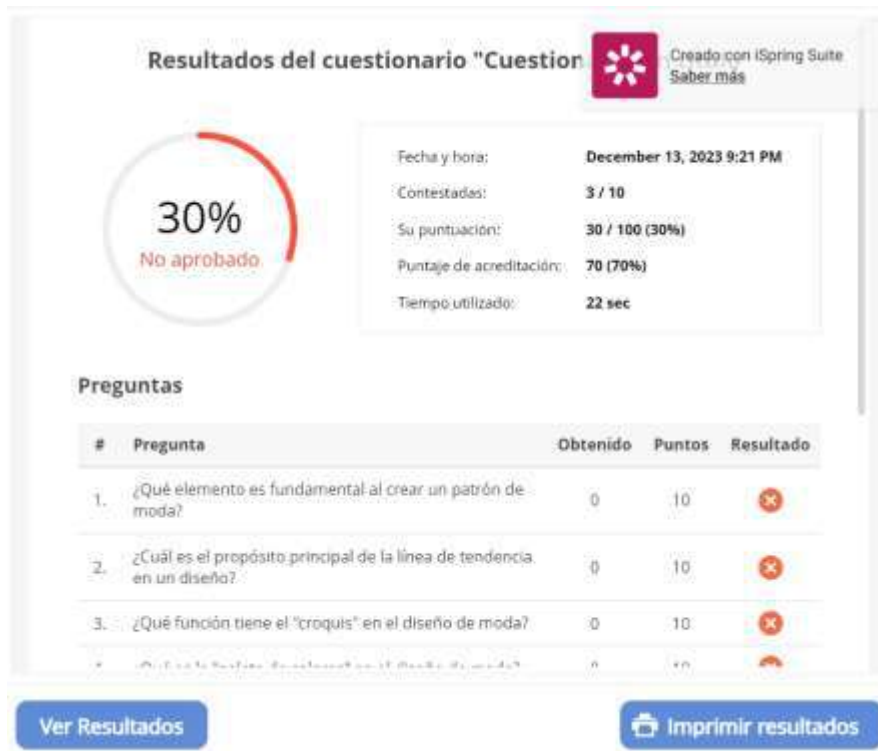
Resultados del cuestionario "Cuestion

Creado con iSpring Suite
Saber más

30%
No aprobado

Fecha y hora: December 13, 2023 9:21 PM
Contestadas: 3 / 10
Su puntuación: 30 / 100 (30%)
Puntaje de acreditación: 70 (70%)
Tiempo utilizado: 22 sec

Preguntas

| # | Pregunta | Obtenido | Puntos | Resultado |
|---|---|---|---|---|
| 1. | ¿Qué elemento es fundamental al crear un patrón de moda? | 0 | 10 | |
| 2. | ¿Cuál es el propósito principal de la línea de tendencia en un diseño? | 0 | 10 | |
| 3. | ¿Qué función tiene el "croquis" en el diseño de moda? | 0 | 10 | |
| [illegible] | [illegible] | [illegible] | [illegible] | |

Ver Resultados

Imprimir resultados